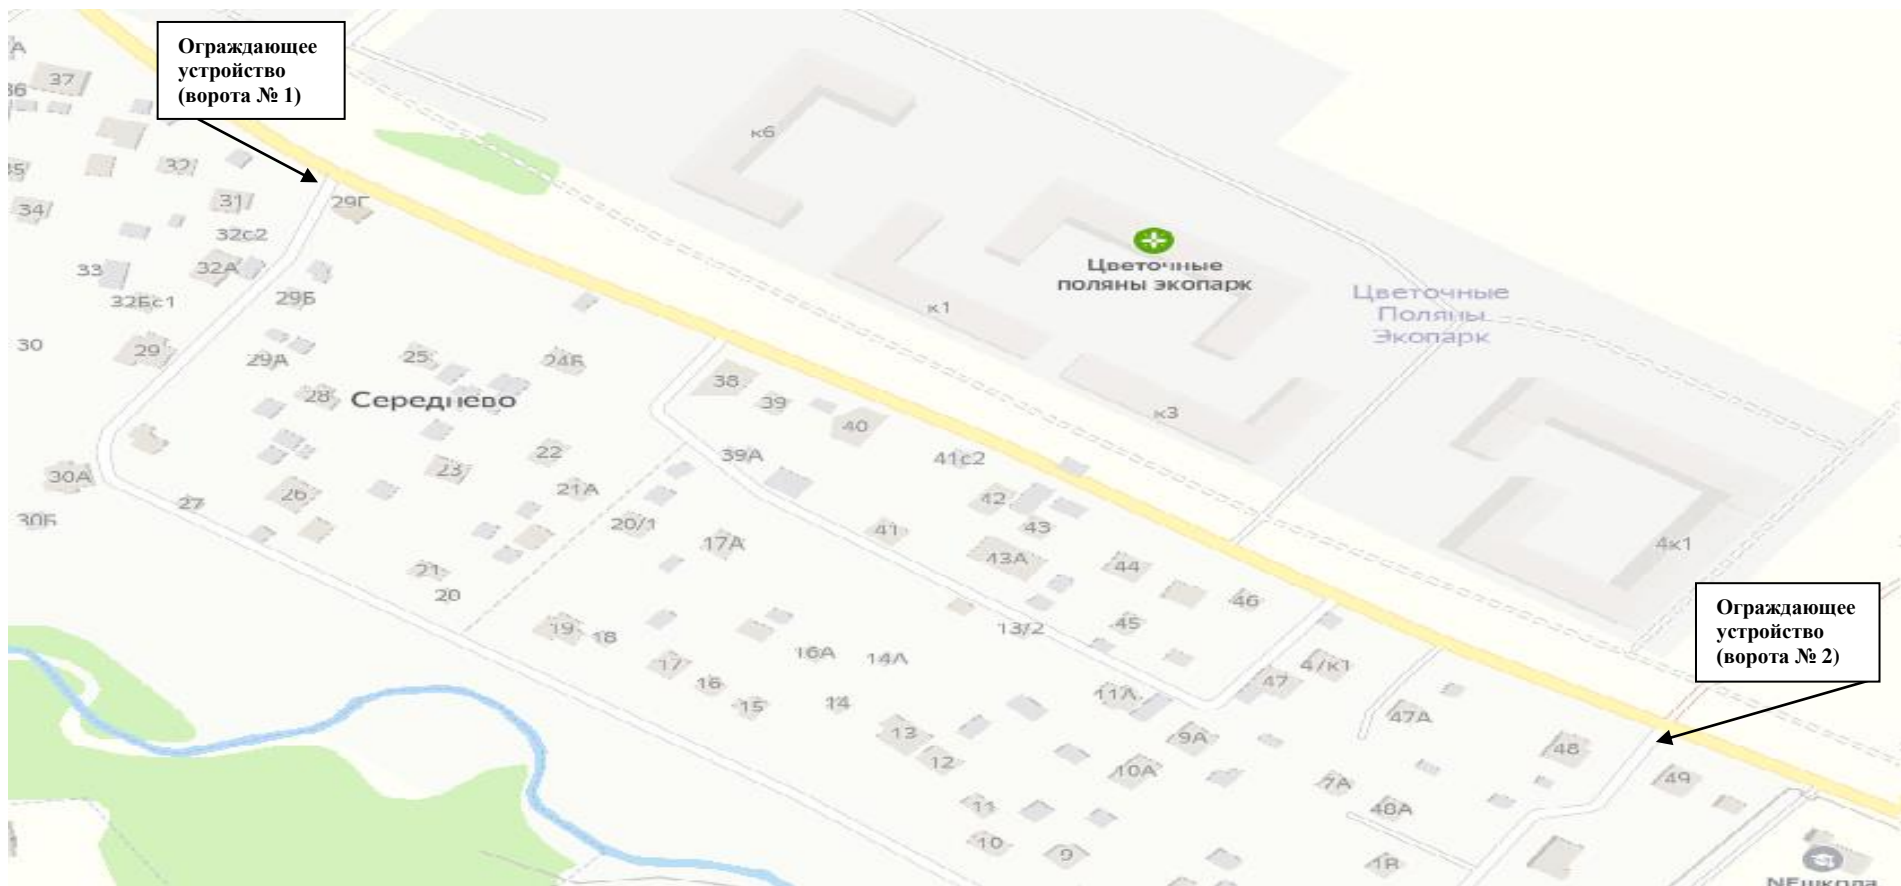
Ограждающее устройство (ворота № 1)

Ограждающее устройство (ворота № 2)

Цветочные поляны экопарк

Цветочные Поляны Экопарк

Середнево

к6
к1
к3
4к1

37
36
35
34
33
32
31
32с2
32А
32Бс1
30
29
29Г
29Б
29А
25
24Б
28
30А
30Б
27
26
23
22
21А
20/1
17А
21
20
19
18
17
16
15
14
16А
14А
13
12
11
10
9
38
39
40
39А
41с2
42
43
41
43А
44
46
45
13/2
4/к1
47
11А
47А
9А
10А
7А
48А
48
49
1Б
NEшкола